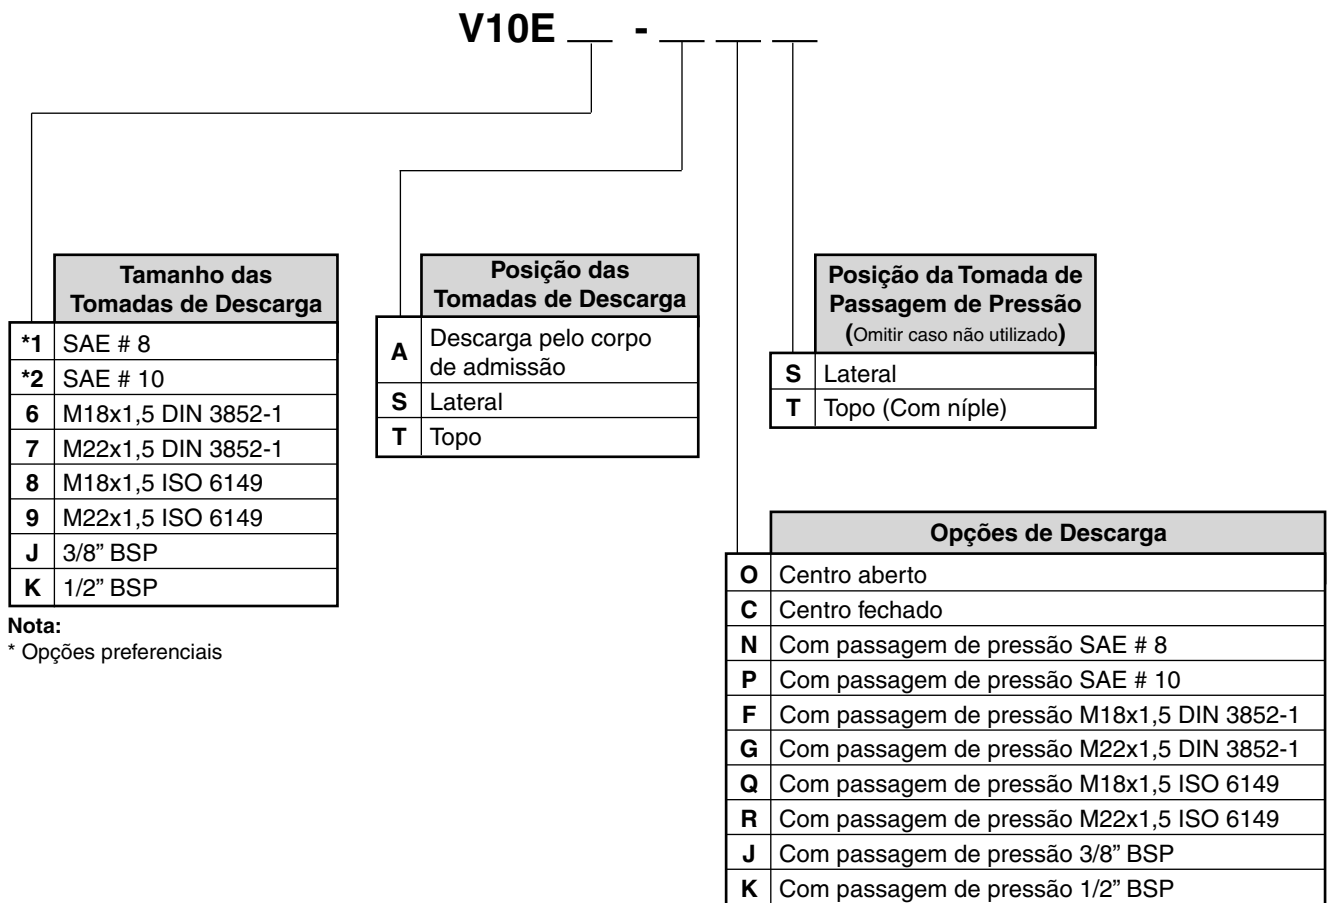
V10E __ - __ __ __

| | Tamanho das Tomadas de Descarga |
|---|---|
| *1 | SAE # 8 |
| *2 | SAE # 10 |
| 6 | M18x1,5 DIN 3852-1 |
| 7 | M22x1,5 DIN 3852-1 |
| 8 | M18x1,5 ISO 6149 |
| 9 | M22x1,5 ISO 6149 |
| J | 3/8" BSP |
| K | 1/2" BSP |

Nota:
* Opções preferenciais

| | Posição das Tomadas de Descarga |
|---|---|
| A | Descarga pelo corpo de admissão |
| S | Lateral |
| T | Topo |

| | Posição da Tomada de Passagem de Pressão (Omitir caso não utilizado) |
|---|---|
| S | Lateral |
| T | Topo (Com níple) |

| | Opções de Descarga |
|---|---|
| O | Centro aberto |
| C | Centro fechado |
| N | Com passagem de pressão SAE # 8 |
| P | Com passagem de pressão SAE # 10 |
| F | Com passagem de pressão M18x1,5 DIN 3852-1 |
| G | Com passagem de pressão M22x1,5 DIN 3852-1 |
| Q | Com passagem de pressão M18x1,5 ISO 6149 |
| R | Com passagem de pressão M22x1,5 ISO 6149 |
| J | Com passagem de pressão 3/8" BSP |
| K | Com passagem de pressão 1/2" BSP |